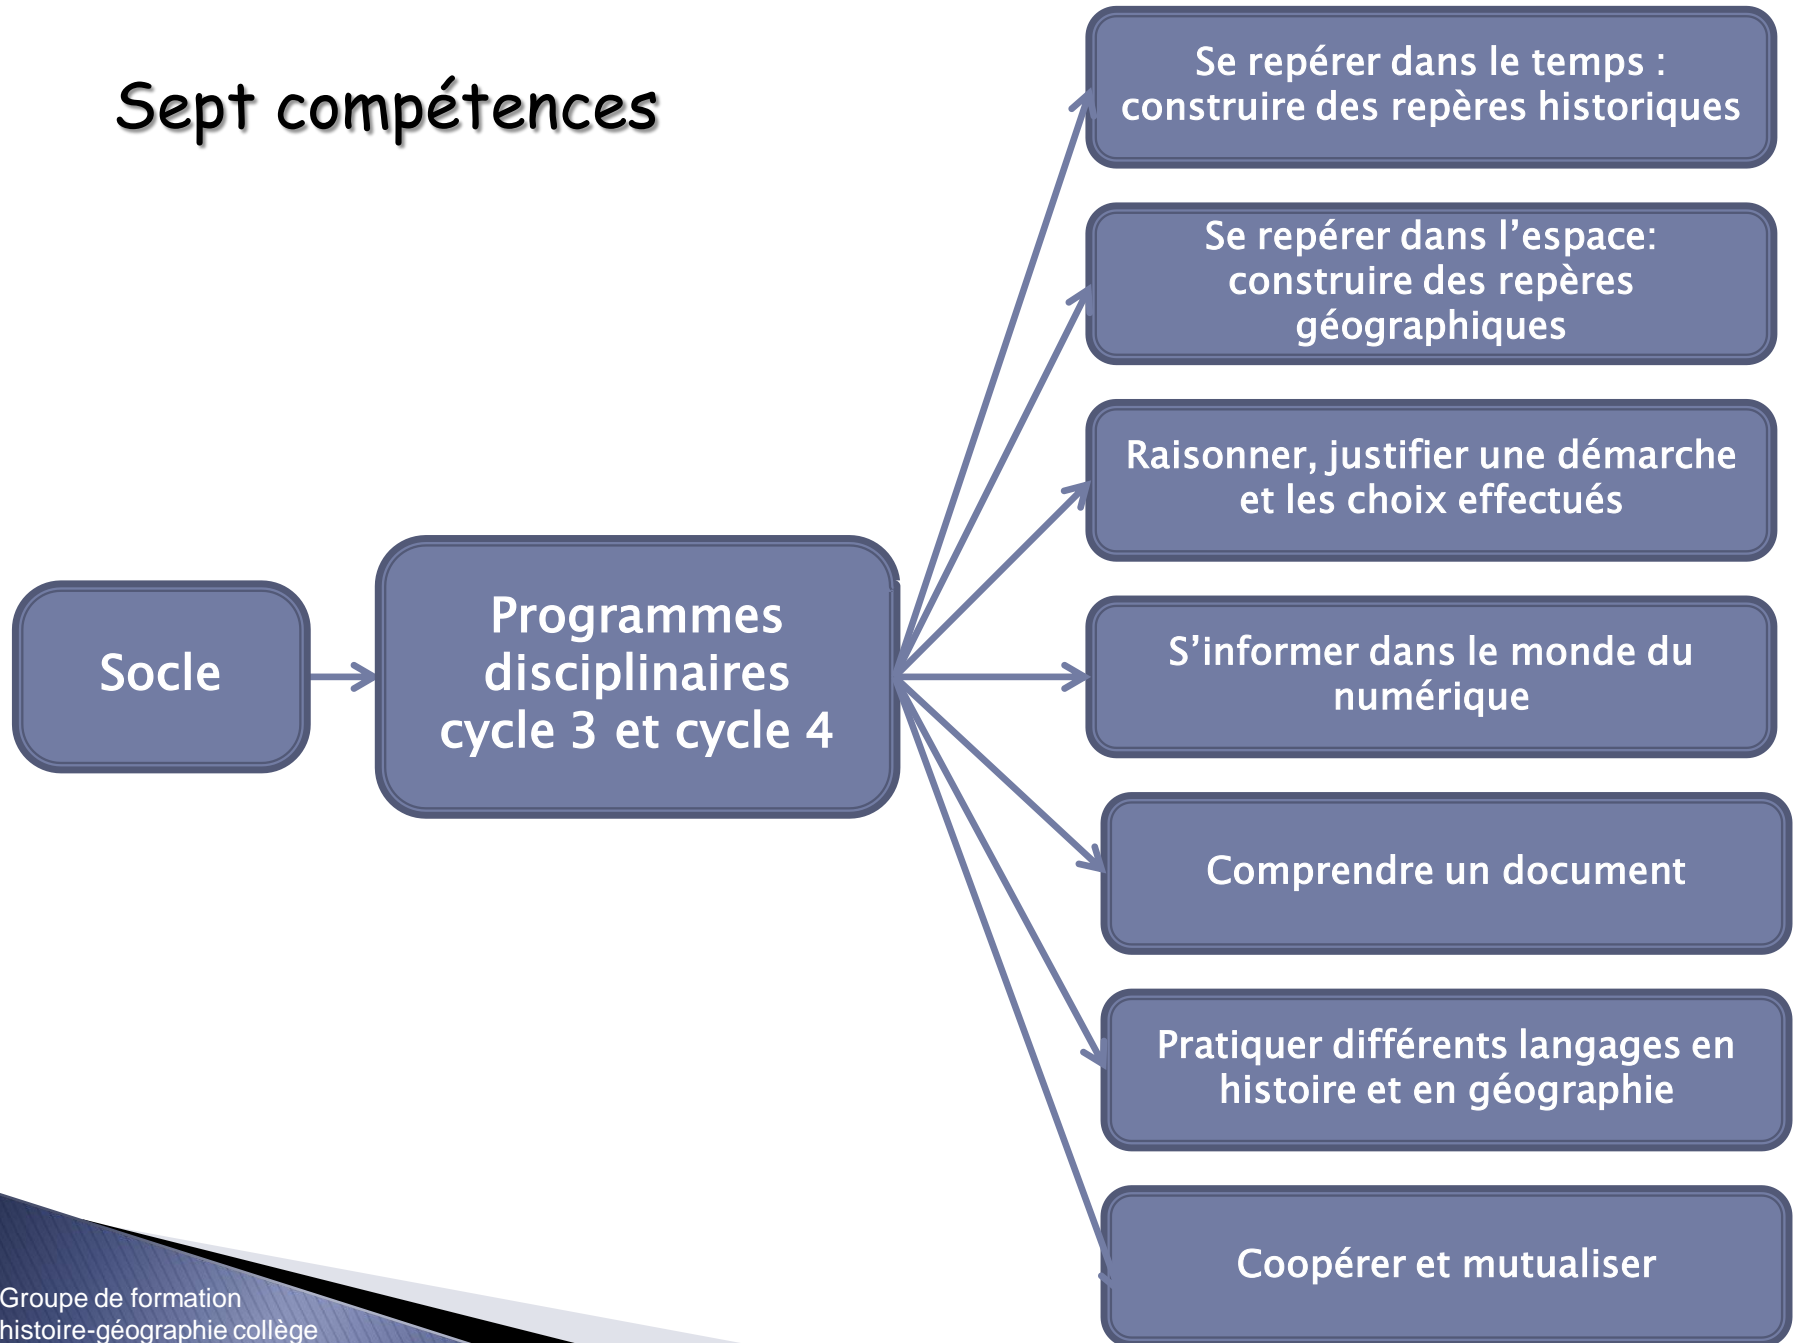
Sept compétences

Socle

Programmes disciplinaires cycle 3 et cycle 4

Se repérer dans le temps : construire des repères historiques

Se repérer dans l’espace: construire des repères géographiques

Raisonner, justifier une démarche et les choix effectués

S’informer dans le monde du numérique

Comprendre un document

Pratiquer différents langages en histoire et en géographie

Coopérer et mutualiser

Groupe de formation histoire-géographie collège